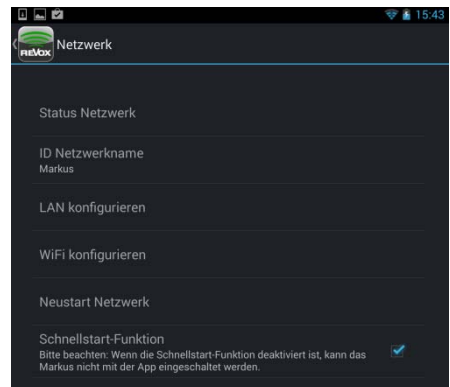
15:43

REVOX Netzwerk

Status Netzwerk

ID Netzwerkname
Markus

LAN konfigurieren

WiFi konfigurieren

Neustart Netzwerk

Schnellstart-Funktion
Bitte beachten: Wenn die Schnellstart-Funktion deaktiviert ist, kann das Markus nicht mit der App eingeschaltet werden.